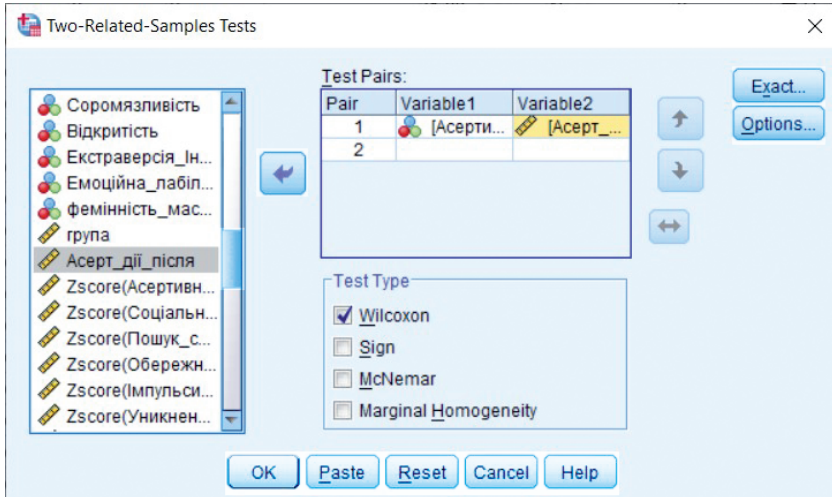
Two-Related-Samples Tests

Сором'язливість
Відкритість
Екстраверсія_Ін...
Емоційна_лабіл...
фемінність_мас...
група
Асерт_дії_після
Zscore(Асертивн...
Zscore(Соціальн...
Zscore(Пошук_с...
Zscore(Обережн...
Zscore(Імпульси...
Zscore(Уникнен...

Test Pairs:

| Pair | Variable1 | Variable2 |
|---|---|---|
| 1 | [Асерти... | [Асерт_... |
| 2 | | |

Exact...
Options...

Test Type
Wilcoxon
Sign
McNemar
Marginal Homogeneity

OK
Paste
Reset
Cancel
Help